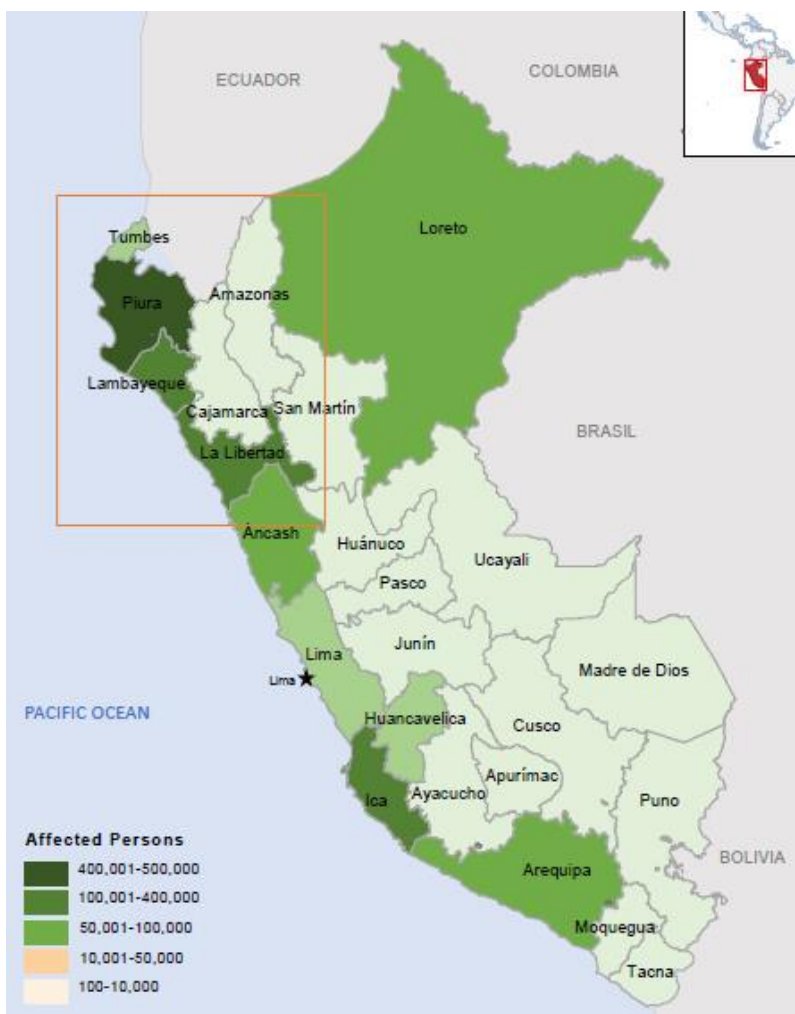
ECUADOR
COLOMBIA
Tumbes
Loreto
Piura
Amazonas
Lambayeque
Cajamarca
San Martín
BRASIL
La Libertad
Áncash
Huánuco
Ucayali
Pasco
Junín
Lima
Lima
Madre de Dios
PACIFIC OCEAN
Huancavelica
Cusco
Apurímac
Ica
Ayacucho
Puno
BOLIVIA
Arequipa
Moquegua
Tacna

Affected Persons
400,001-500,000
100,001-400,000
50,001-100,000
10,001-50,000
100-10,000